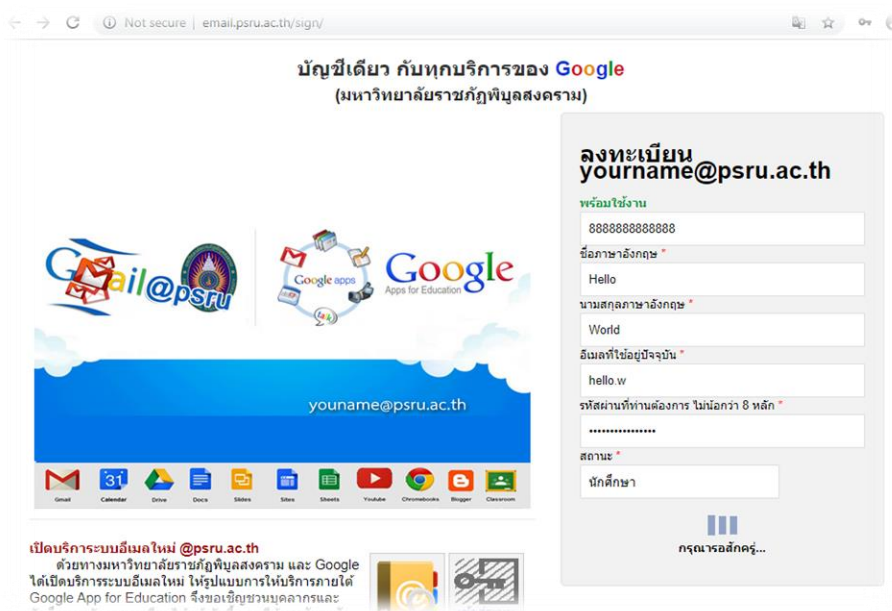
Not secure | email.psru.ac.th/sign/

บัญชีเดียว กับทุกบริการของ Google
(มหาวิทยาลัยราชภัฏพิบูลสงคราม)

Gmail@psru

Google apps

Google
Apps for Education

youname@psru.ac.th

Gmail Calendar Drive Docs Slides Sites Sheets Youtube Chromebooks Blogger Classroom

เปิดบริการระบบอีเมลใหม่ @psru.ac.th
ด้วยทางมหาวิทยาลัยราชภัฏพิบูลสงคราม และ Google ได้เปิดบริการระบบอีเมลใหม่ ให้รูปแบบการให้บริการภายใต้ Google App for Education จึงขอเชิญชวนบุคลากรและ

ลงทะเบียน
yourname@psru.ac.th

พร้อมใช้งาน
8888888888888

ชื่อภาษาอังกฤษ *
Hello

นามสกุลภาษาอังกฤษ *
World

อีเมลที่ใช้อยู่ปัจจุบัน *
hello.w

รหัสผ่านที่ท่านต้องการ ไม่น้อยกว่า 8 หลัก *
••••••••••••••••

สถานะ *
นักศึกษา

กรุณารอสักครู่...